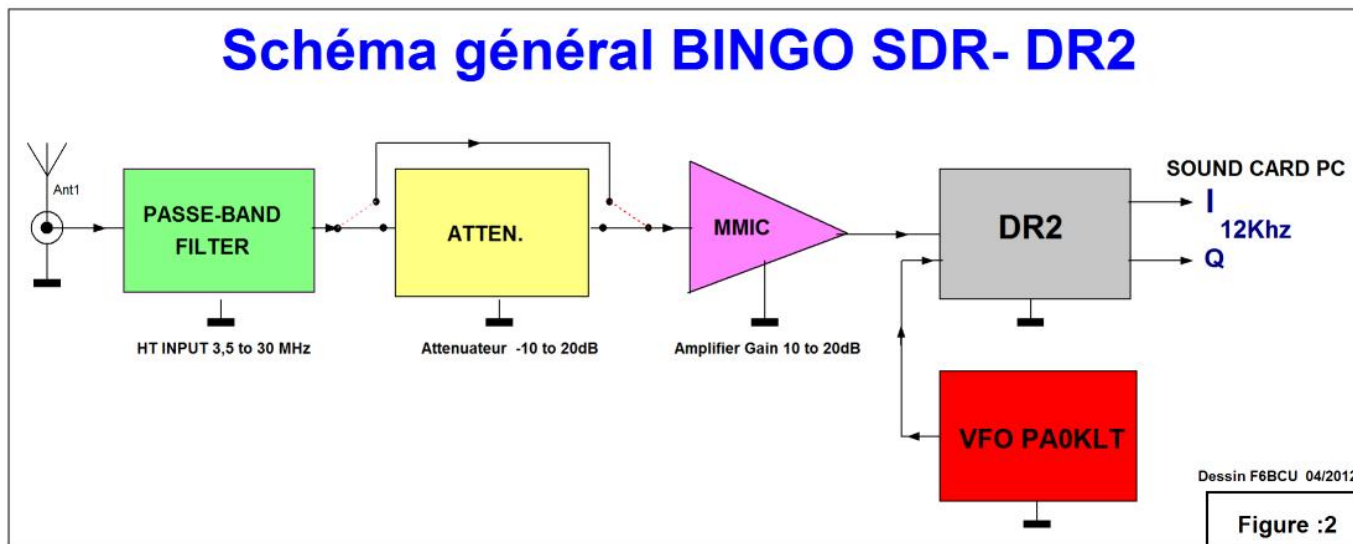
Schéma général BINGO SDR- DR2

Ant1

PASSE-BAND FILTER

ATTEN.

MMIC

DR2

SOUND CARD PC

I

12Khz

Q

HT INPUT 3,5 to 30 MHz

Attenuateur -10 to 20dB

Amplifier Gain 10 to 20dB

VFO PA0KLT

Dessin F6BCU 04/2012

Figure :2